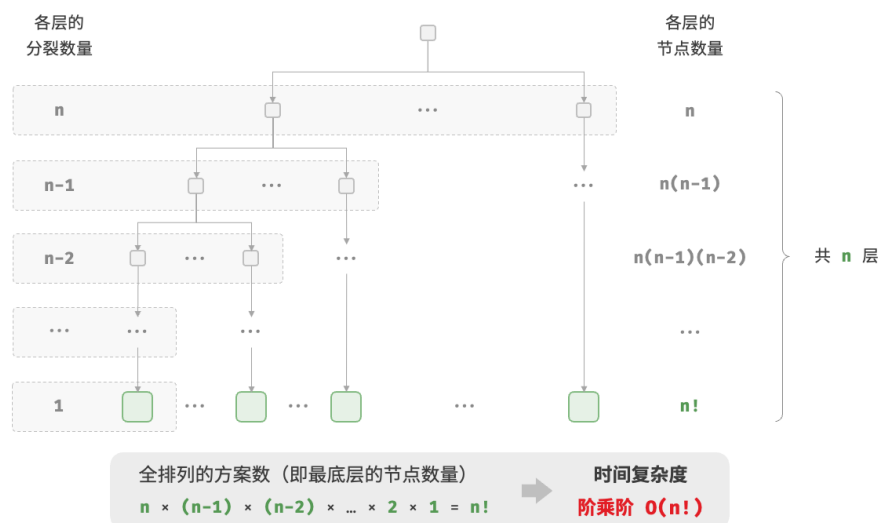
各层的分裂数量

各层的节点数量

n

n

n-1

n(n-1)

n-2

n(n-1)(n-2)

...

...

1

n!

共 n 层

全排列的方案数（即最底层的节点数量）

$n \times (n-1) \times (n-2) \times \ldots \times 2 \times 1 = n!$

时间复杂度

阶乘阶 $O(n!)$